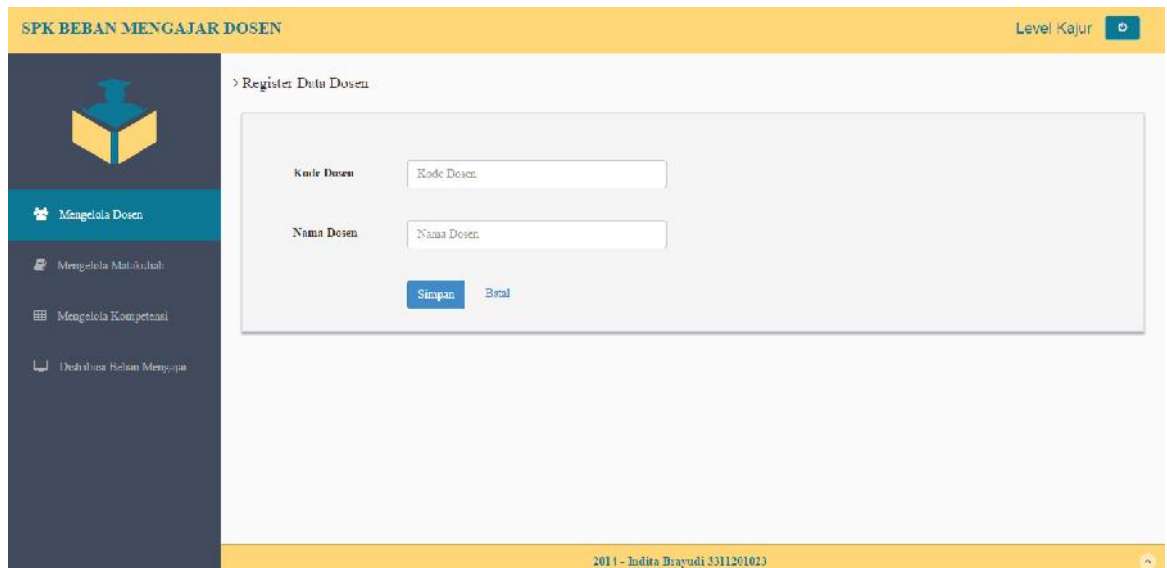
SPK BEBAN MENGAJAR DOSEN

Level Kajur

Mengelola Dosen

Mengelola Matakuliah

Mengelola Kompetensi

Distribusi Beban Mengajar

> Register Data Dosen

Kode Dosen

Kode Dosen

Nama Dosen

Nama Dosen

Simpan

Batal

2014 - Indita Brayudi 3311201023